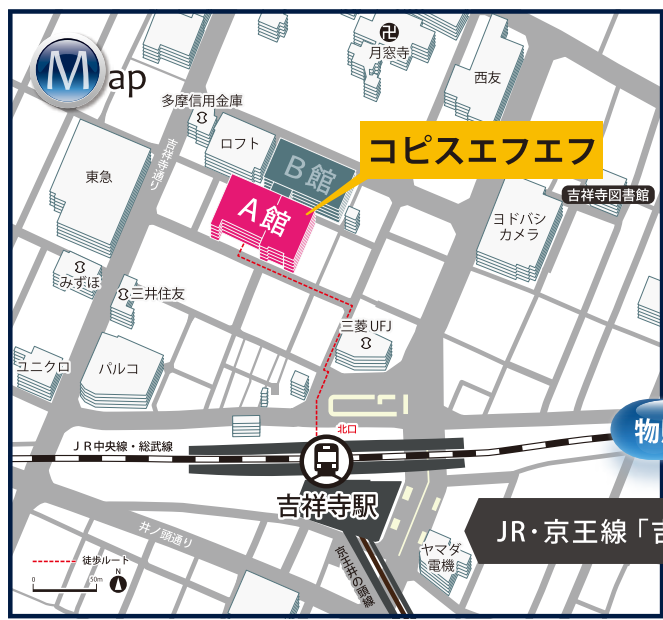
Map

多摩信用金庫

月窓寺

西友

ロフト

B館

コピスエフエフ

吉祥寺通り

東急

A館

吉祥寺図書館

ヨドバシカメラ

みずほ

三井住友

三菱UFJ

ユニクロ

パルコ

北口

物

JR中央線・総武線

吉祥寺駅

JR・京王線「吉

井ノ頭通り

京王井の頭線

ヤマダ電機

徒歩ルート

0

50m

N